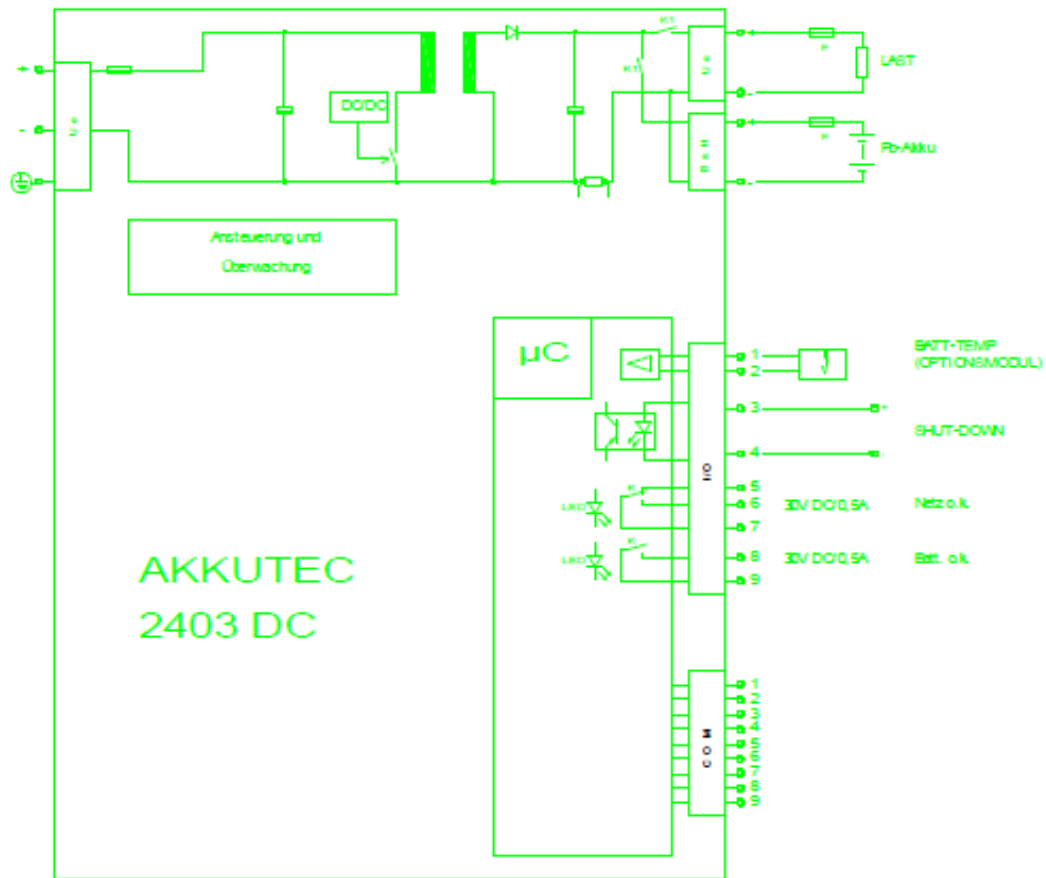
+
-
Ue
DC/DC
K1
K1
Ua
Ubat
F
LAST
F
Pb-Akku
Ansteuerung und
Überwachung
µC
1
2
BATT-TEMP
(OPTIONSMODUL)
3
SHUT-DOWN
4
I/O
5
6
30V DC/0,5A
Netz o.k.
7
8
30V DC/0,5A
Batt. o.k.
9
LED
LED
K
K
AKKUTEC
2403 DC
COM
1
2
3
4
5
6
7
8
9